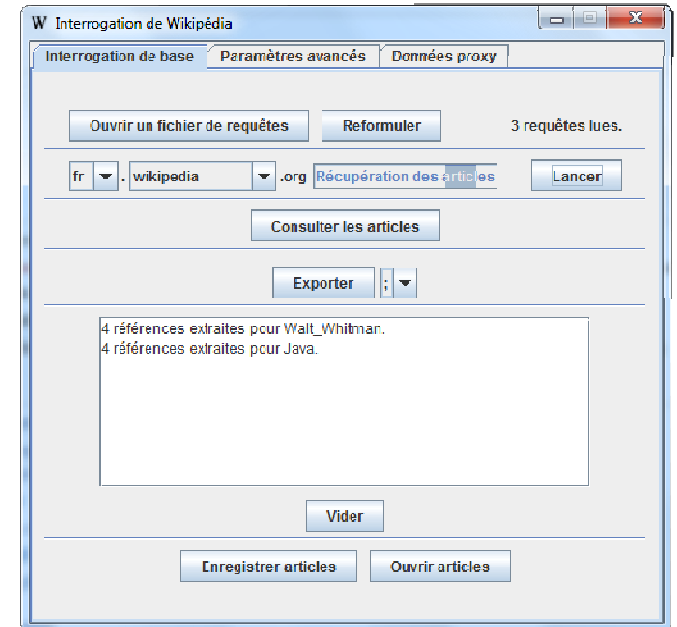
W Interrogation de Wikipédia

Interrogation de base | Paramètres avancés | Données proxy

Ouvrir un fichier de requêtes

Reformuler

3 requêtes lues.

fr . wikipedia .org Récupération des articles

Lancer

Consulter les articles

Exporter ;

4 références extraites pour Walt_Whitman.
4 références extraites pour Java.

Vider

Enregistrer articles

Ouvrir articles